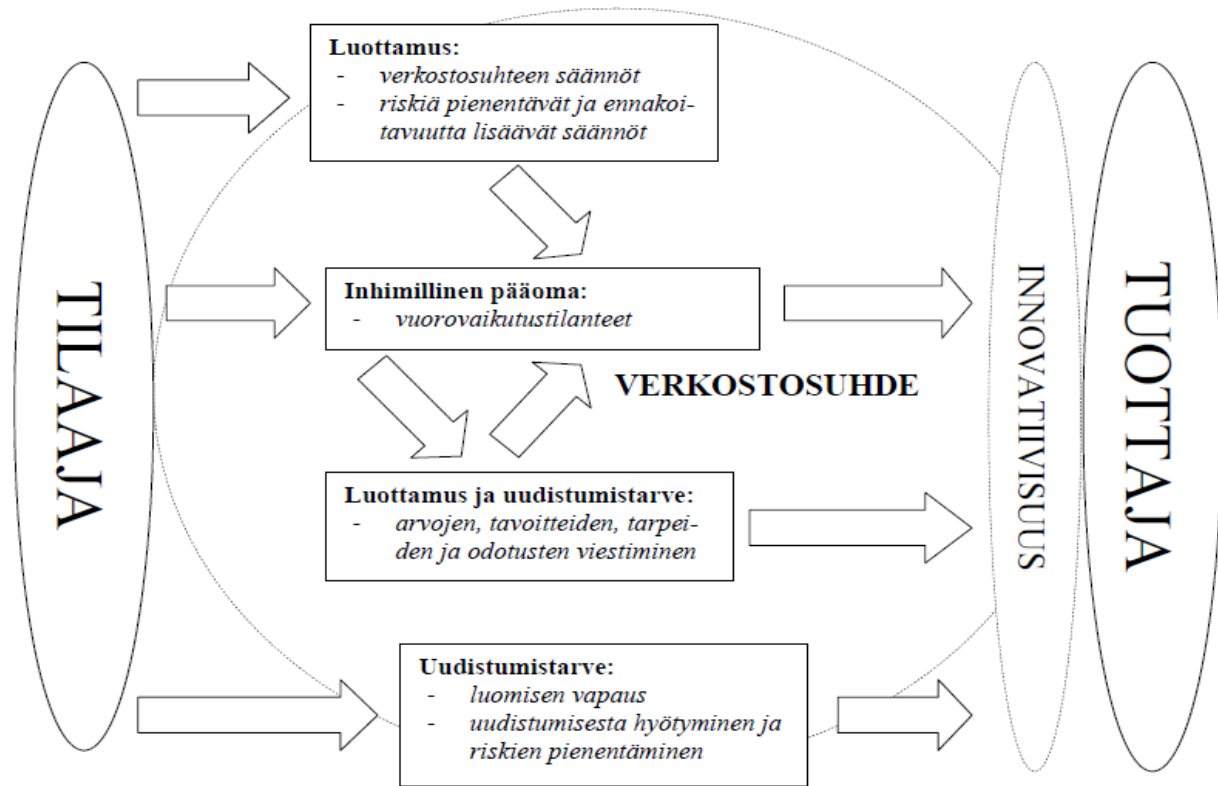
TILAAJA

Luottamus:
- verkostosuhteen säännöt
- riskiä pienentävät ja ennakoitavuutta lisäävät säännöt

Inhimillinen pääoma:
- vuorovaikutustilanteet

VERKOSTOSUHDE

Luottamus ja uudistumistarve:
- arvojen, tavoitteiden, tarpeiden ja odotusten viestiminen

Uudistumistarve:
- luomisen vapaus
- uudistumisesta hyötyminen ja riskien pienentäminen

INNOVATIIVISUUS

TUOTTAJA